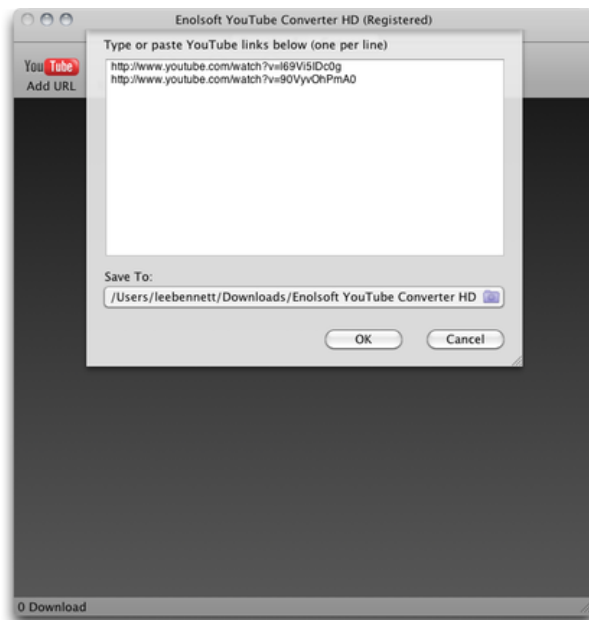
Enolsoft YouTube Converter HD (Registered)

YouTube
Add URL

Type or paste YouTube links below (one per line)

http://www.youtube.com/watch?v=l69Vi5lDc0g
http://www.youtube.com/watch?v=90VyvOhPmA0

Save To:

/Users/leebennett/Downloads/Enolsoft YouTube Converter HD

OK

Cancel

0 Download